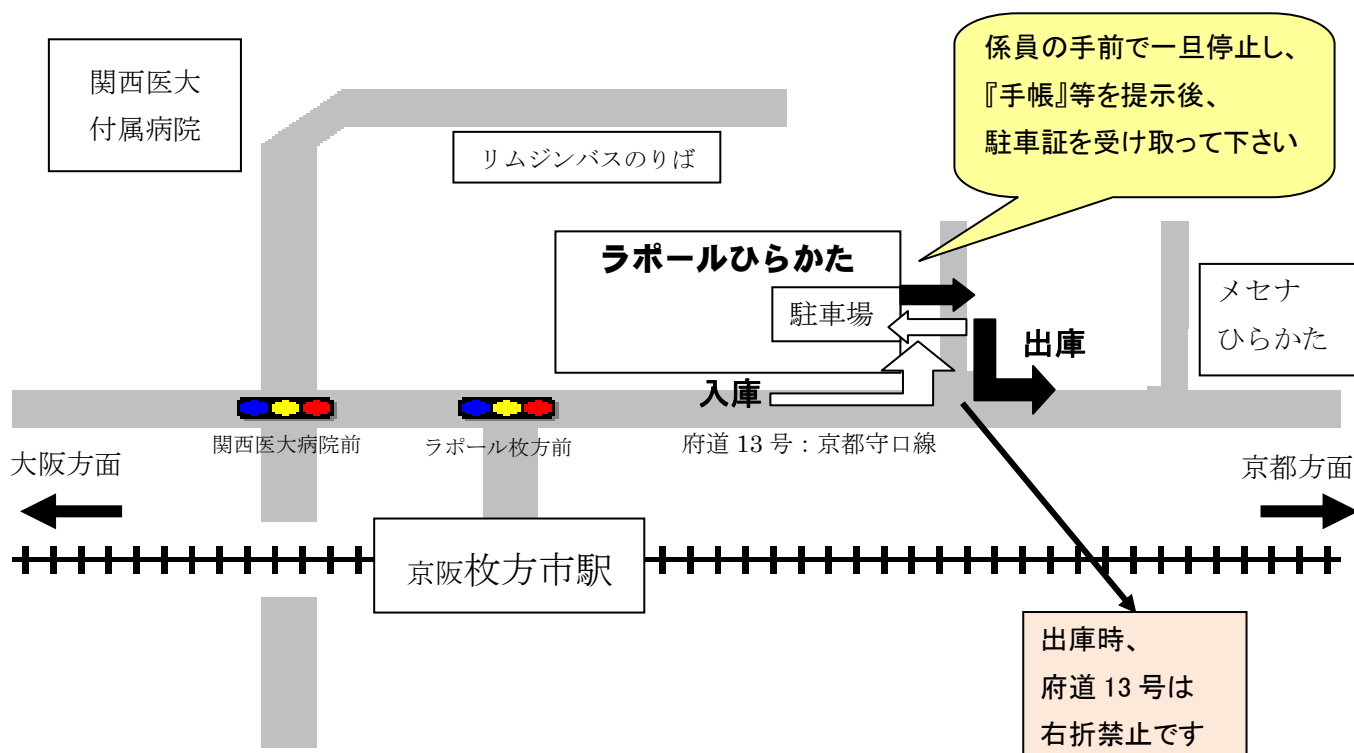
関西医大付属病院

リムジンバスのりば

係員の手前で一旦停止し、『手帳』等を提示後、駐車証を受け取って下さい

ラポールひらかた

駐車場

メセナひらかた

出庫

入庫

関西医大病院前

ラポール枚方前

府道 13 号：京都守口線

大阪方面

京都方面

京阪枚方市駅

出庫時、府道 13 号は右折禁止です